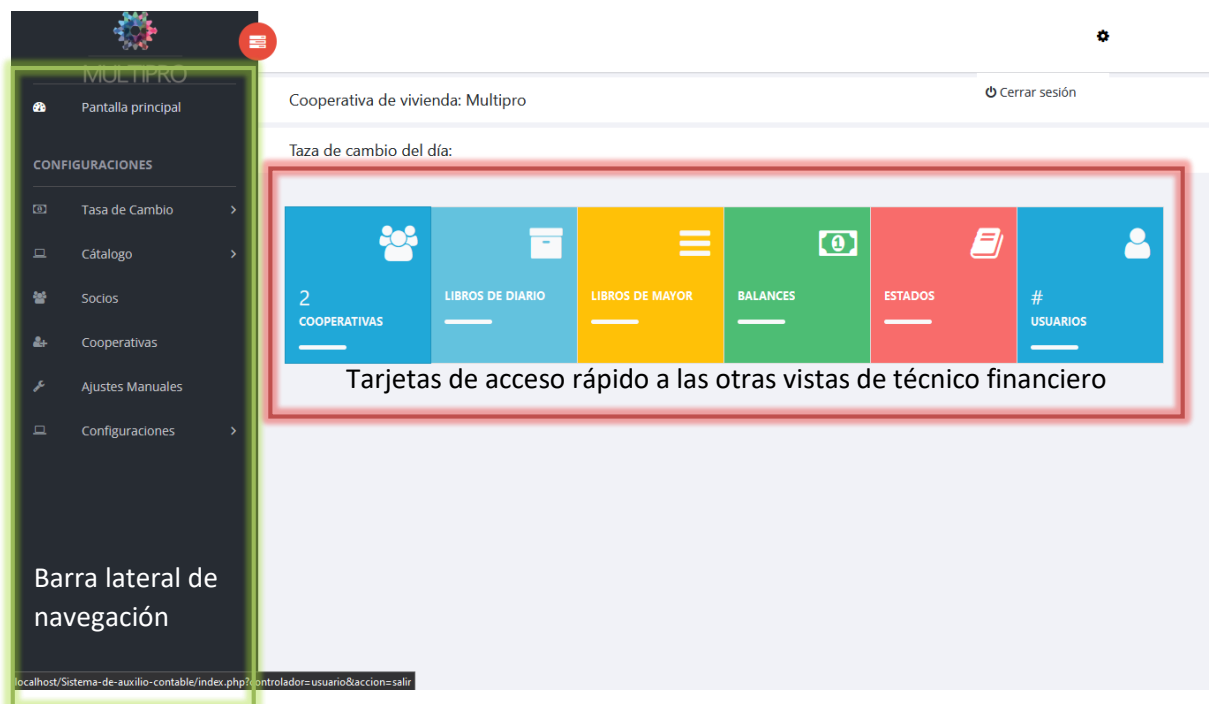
MULTIPRO

Pantalla principal

CONFIGURACIONES

Tasa de Cambio

Cátalogo

Socios

Cooperativas

Ajustes Manuales

Configuraciones

Barra lateral de navegación

Cerrar sesión

Cooperativa de vivienda: Multipro

Taza de cambio del día:

2
COOPERATIVAS

LIBROS DE DIARIO

LIBROS DE MAYOR

BALANCES

ESTADOS

#
USUARIOS

Tarjetas de acceso rápido a las otras vistas de técnico financiero

localhost/Sistema-de-auxilio-contable/index.php?controlador=usuario&accion=salir